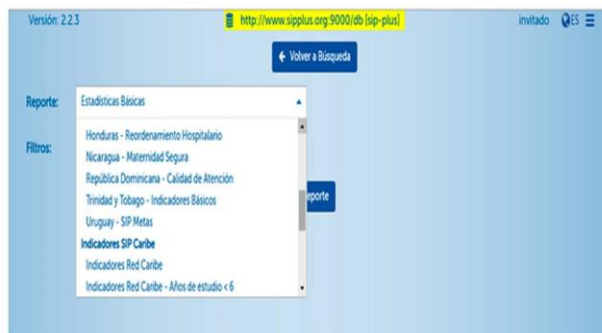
Versión: 2.2.3

http://www.sipplus.org:9000/db [sip-plus]

invitado ES

← Volver a Búsqueda

Reporte: Estadísticas Básicas

Filtros:

Honduras - Reordenamiento Hospitalario
Nicaragua - Maternidad Segura
República Dominicana - Calidad de Atención
Trinidad y Tobago - Indicadores Básicos
Uruguay - SIP Metas
Indicadores SIP Caribe
Indicadores Red Caribe
Indicadores Red Caribe - Años de estudio < 6

porte